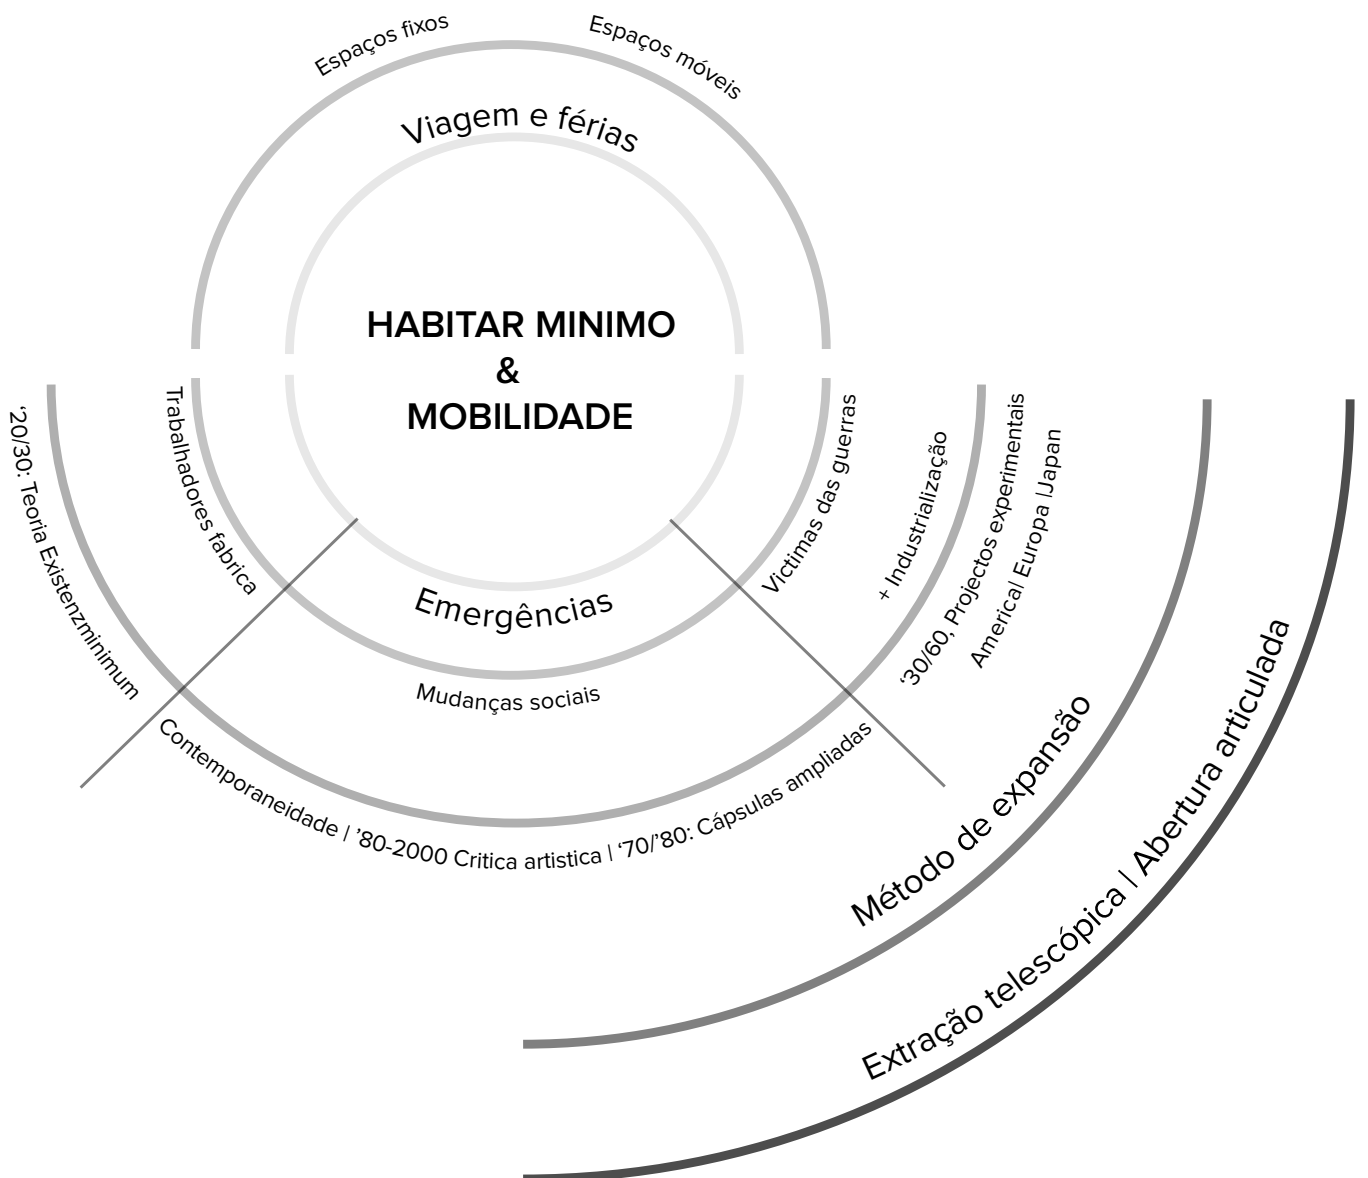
Espaços fixos

Espaços móveis

Viagem e férias

HABITAR MINIMO
&
MOBILIDADE

'20/30: Teoria Existenzminimum

Trabalhadores fabrica

Victimas das guerras

+ Industrialização

'30/60, Projectos experimentais

Americal Europa |Japan

Emergências

Mudanças sociais

Contemporaneidade | '80-2000 Critica artistica | '70/'80: Cápsulas ampliadas

Método de expansão

Extração telescópica | Abertura articulada